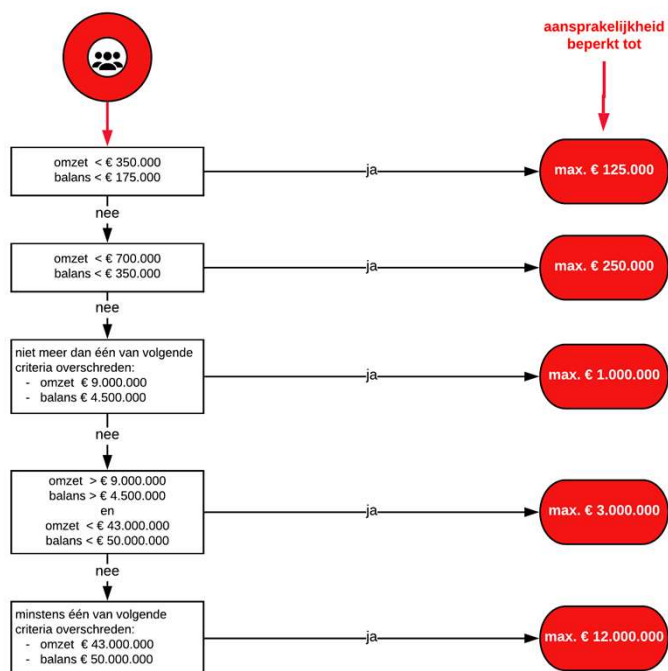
aansprakelijkheid beperkt tot

omzet < € 350.000
balans < € 175.000

ja

max. € 125.000

nee

omzet < € 700.000
balans < € 350.000

ja

max. € 250.000

nee

niet meer dan één van volgende criteria overschreden:
- omzet € 9.000.000
- balans € 4.500.000

ja

max. € 1.000.000

nee

omzet > € 9.000.000
balans > € 4.500.000
en
omzet < € 43.000.000
balans < € 50.000.000

ja

max. € 3.000.000

nee

minstens één van volgende criteria overschreden:
- omzet € 43.000.000
- balans € 50.000.000

ja

max. € 12.000.000